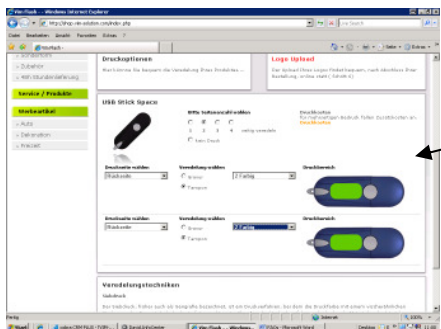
Werflash - Windows Internet Explorer

http://shop.werbeflash.com/index.php

Live Search

Datei Bearbeiten Ansicht Favoriten Extras ?

Werflash -

Seite Extras

Druckoptionen

Hier können Sie bequem die Veredelung Ihres Produktes ...

Logo Upload

Der Upload Ihres Logos findet kurz nach Abschluss Ihrer Bestellung online statt (Schritt 4)

Zubehör

Verbindungsanforderung

Service / Produkte

Werbeartikel

Auto

Dekoration

Freizeit

USB Stick Space

Bitte Seitenanzahl wählen

1 2 3 4 weiter

kein Druck

Druckseite

Druckseite wählen

Rückseite

Veredelung wählen

Gravur

Tampon

2 Farbig

Druckbereich

Druckseite wählen

Rückseite

Veredelung wählen

Gravur

Tampon

2 Farbig

Druckbereich

Veredelungstechniken

Siebdruck

Fertig

Internet

100%

Start